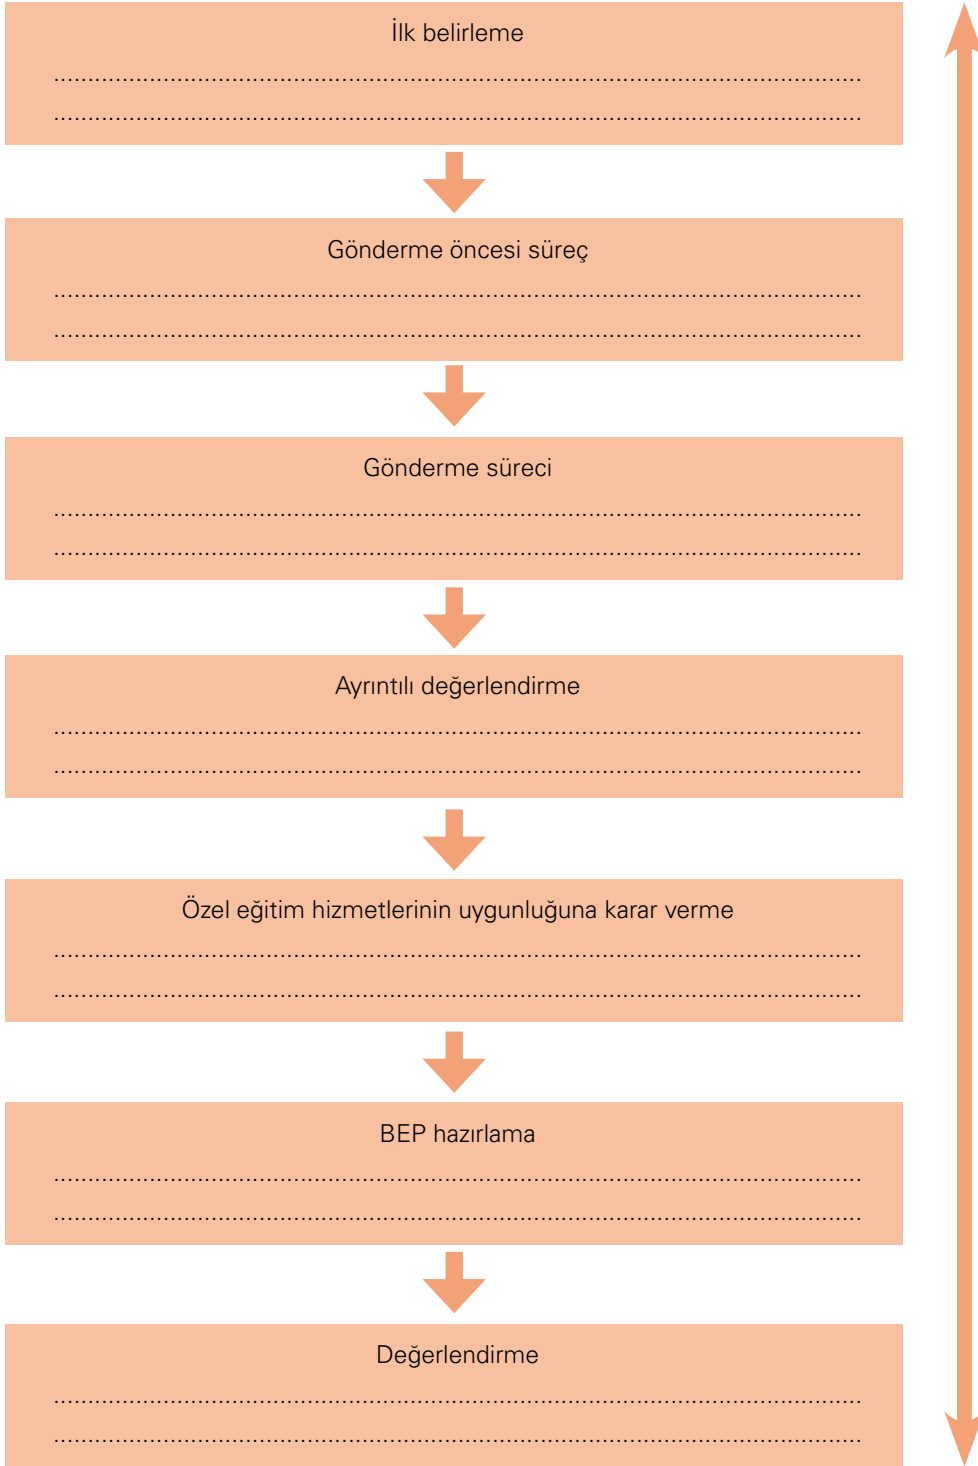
İlk belirleme

..........................................................................................................................

..........................................................................................................................

Gönderme öncesi süreç

..........................................................................................................................

..........................................................................................................................

Gönderme süreci

..........................................................................................................................

..........................................................................................................................

Ayrıntılı değerlendirme

..........................................................................................................................

..........................................................................................................................

Özel eğitim hizmetlerinin uygunluğuna karar verme

..........................................................................................................................

..........................................................................................................................

BEP hazırlama

..........................................................................................................................

..........................................................................................................................

Değerlendirme

..........................................................................................................................

..........................................................................................................................